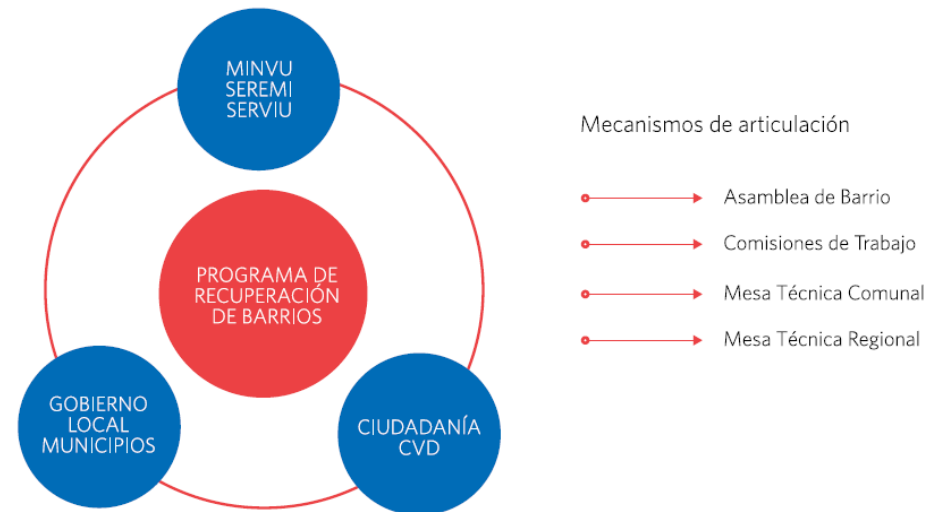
MINVU
SEREMI
SERVIU

PROGRAMA DE RECUPERACIÓN DE BARRIOS

GOBIERNO LOCAL MUNICIPIOS

CIUDADANÍA CVD

Mecanismos de articulación

Asamblea de Barrio

Comisiones de Trabajo

Mesa Técnica Comunal

Mesa Técnica Regional